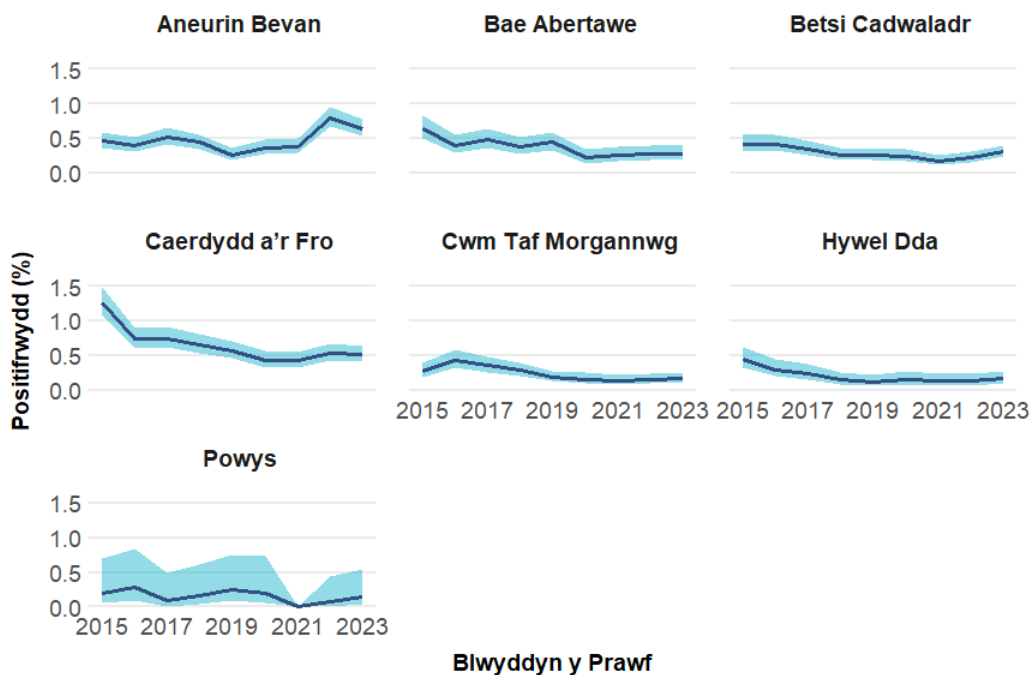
Aneurin Bevan

Bae Abertawe

Betsi Cadwaladr

1.5
1.0
0.5
0.0

Caerdydd a'r Fro

Cwm Taf Morgannwg

Hywel Dda

1.5
1.0
0.5
0.0

2015 2017 2019 2021 2023

2015 2017 2019 2021 2023

Positifrwydd (%)

Powys

1.5
1.0
0.5
0.0

2015 2017 2019 2021 2023

Blwyddyn y Prawf